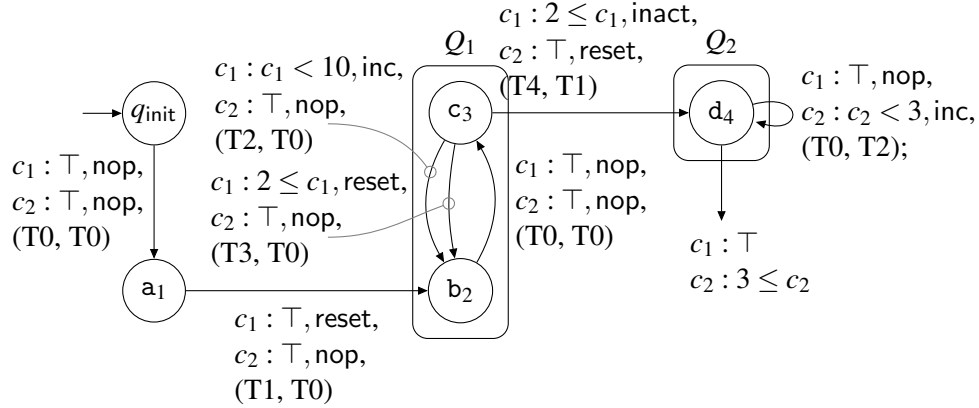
$c_1 : 2 \leq c_1, \mathsf{inact}$,
$c_2 : \top, \mathsf{reset}$,
(T4, T1)

$Q_1$

$Q_2$

$c_1 : c_1 < 10, \mathsf{inc}$,
$c_2 : \top, \mathsf{nop}$,
(T2, T0)

$c_1 : \top, \mathsf{nop}$,
$c_2 : c_2 < 3, \mathsf{inc}$,
(T0, T2);

$q_{\mathsf{init}}$

$\mathtt{c}_3$

$\mathtt{d}_4$

$c_1 : \top, \mathsf{nop}$,
$c_2 : \top, \mathsf{nop}$,
(T0, T0)

$c_1 : 2 \leq c_1, \mathsf{reset}$,
$c_2 : \top, \mathsf{nop}$,
(T3, T0)

$c_1 : \top, \mathsf{nop}$,
$c_2 : \top, \mathsf{nop}$,
(T0, T0)

$c_1 : \top$
$c_2 : 3 \leq c_2$

$\mathtt{a}_1$

$\mathtt{b}_2$

$c_1 : \top, \mathsf{reset}$,
$c_2 : \top, \mathsf{nop}$,
(T1, T0)